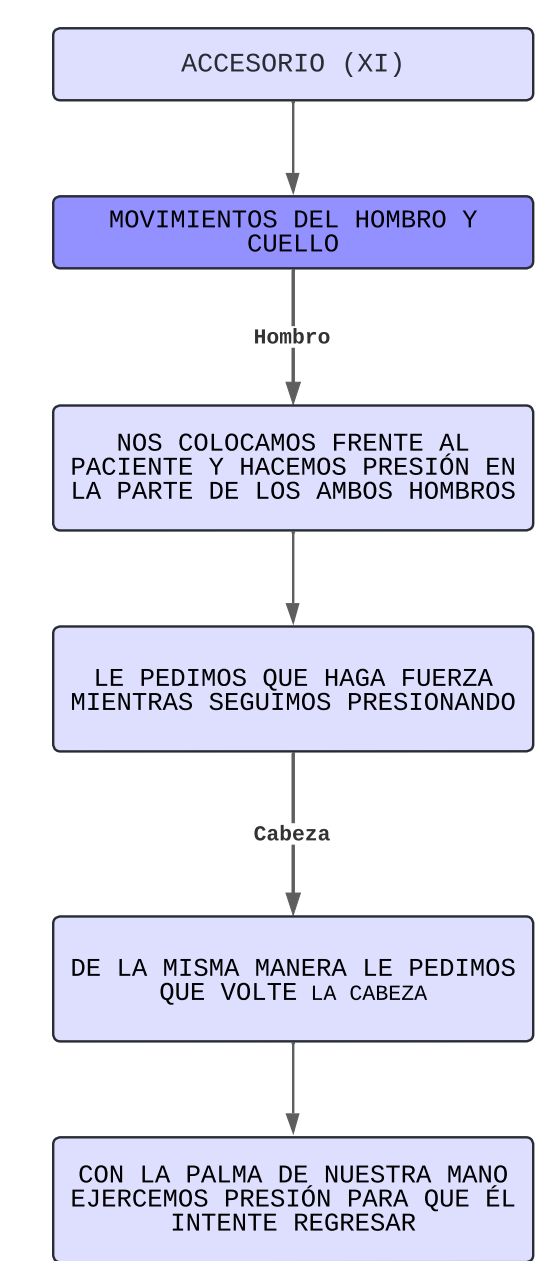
ACCESORIO (XI)

MOVIMIENTOS DEL HOMBRO Y CUELLO

Hombro

NOS COLOCAMOS FRENTE AL PACIENTE Y HACEMOS PRESIÓN EN LA PARTE DE LOS AMBOS HOMBROS

LE PEDIMOS QUE HAGA FUERZA MIENTRAS SEGUIMOS PRESIONANDO

Cabeza

DE LA MISMA MANERA LE PEDIMOS QUE VOLTE LA CABEZA

CON LA PALMA DE NUESTRA MANO EJERCEMOS PRESIÓN PARA QUE ÉL INTENTE REGRESAR